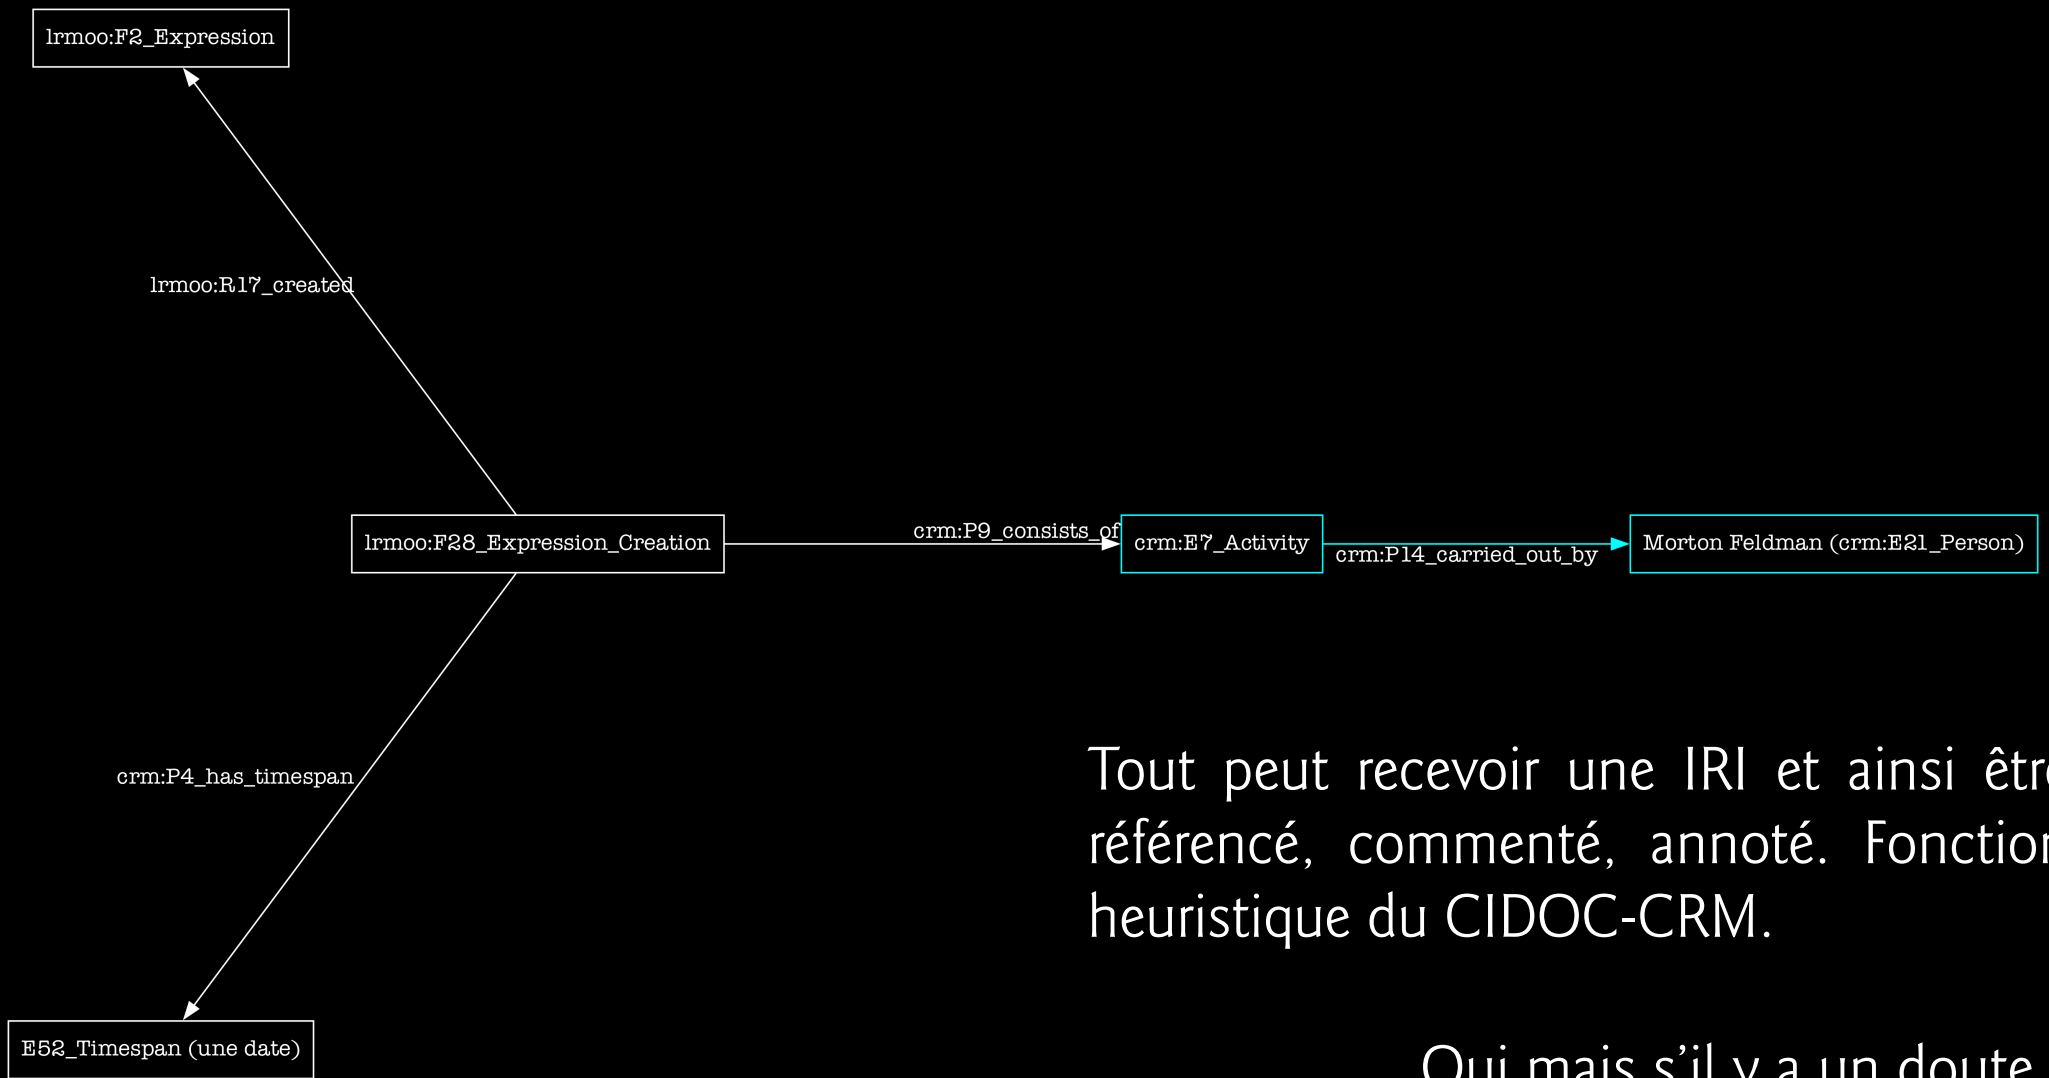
lrmoo:F2_Expression

lrmoo:R17_created

lrmoo:F28_Expression_Creation

crm:P9_consists_of

crm:E7_Activity

crm:P14_carried_out_by

Morton Feldman (crm:E21_Person)

crm:P4_has_timespan

E52_Timespan (une date)

Tout peut recevoir une IRI et ainsi êtr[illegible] référencé, commenté, annoté. Fonctio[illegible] heuristique du CIDOC-CRM.

Oui mais s'il y a un doute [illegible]